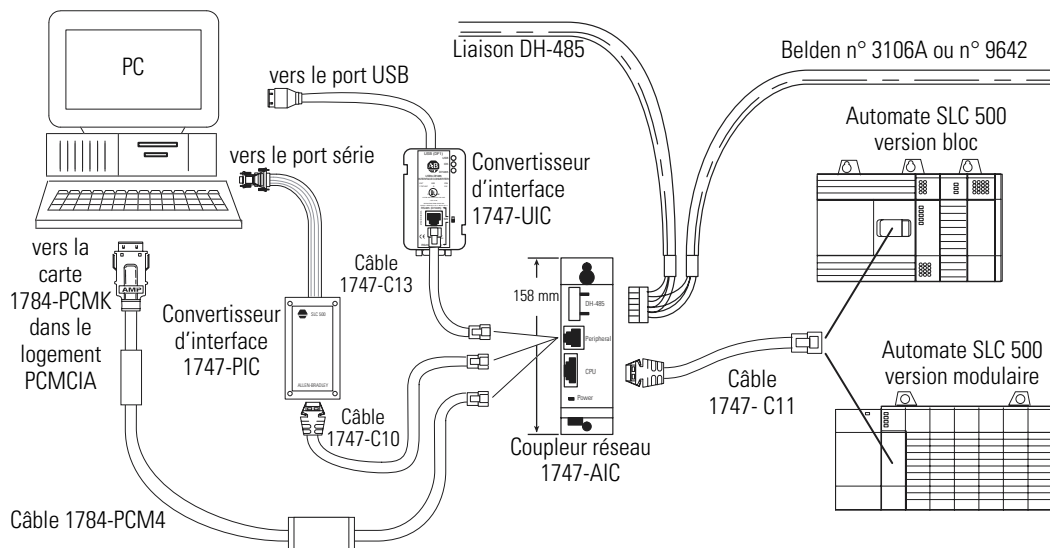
PC

vers le port USB

Liaison DH-485

Belden n° 3106A ou n° 9642

vers le port série

Convertisseur d'interface 1747-UIC

Automate SLC 500 version bloc

vers la carte 1784-PCMK dans le logement PCMCIA

AMP

Câble 1747-C13

158 mm

DH-485

Peripheral

CPU

Power

Convertisseur d'interface 1747-PIC

SLC 500

ALLEN-BRADLEY

Automate SLC 500 version modulaire

Câble 1747- C11

Câble 1747-C10

Coupleur réseau 1747-AIC

Câble 1784-PCM4